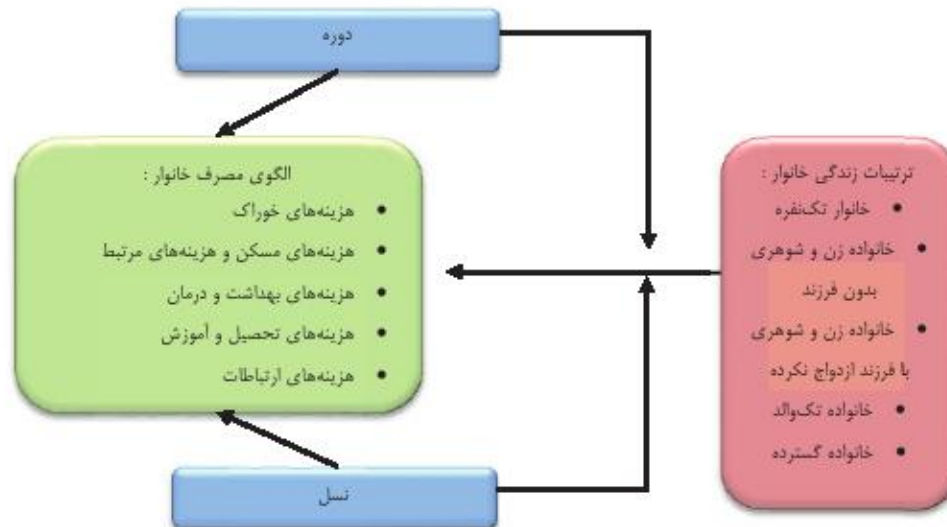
دوره

الگوی مصرف خانوار :
• هزینه‌های خوراک
• هزینه‌های مسکن و هزینه‌های مرتبط
• هزینه‌های بهداشت و درمان
• هزینه‌های تحصیل و آموزش
• هزینه‌های ارتباطات

ترتیبات زندگی خانوار :
• خانوار تک‌نفره
• خانواده زن و شوهری بدون فرزند
• خانواده زن و شوهری با فرزند ازدواج نکرده
• خانواده تک‌والد
• خانواده گسترده

نسل